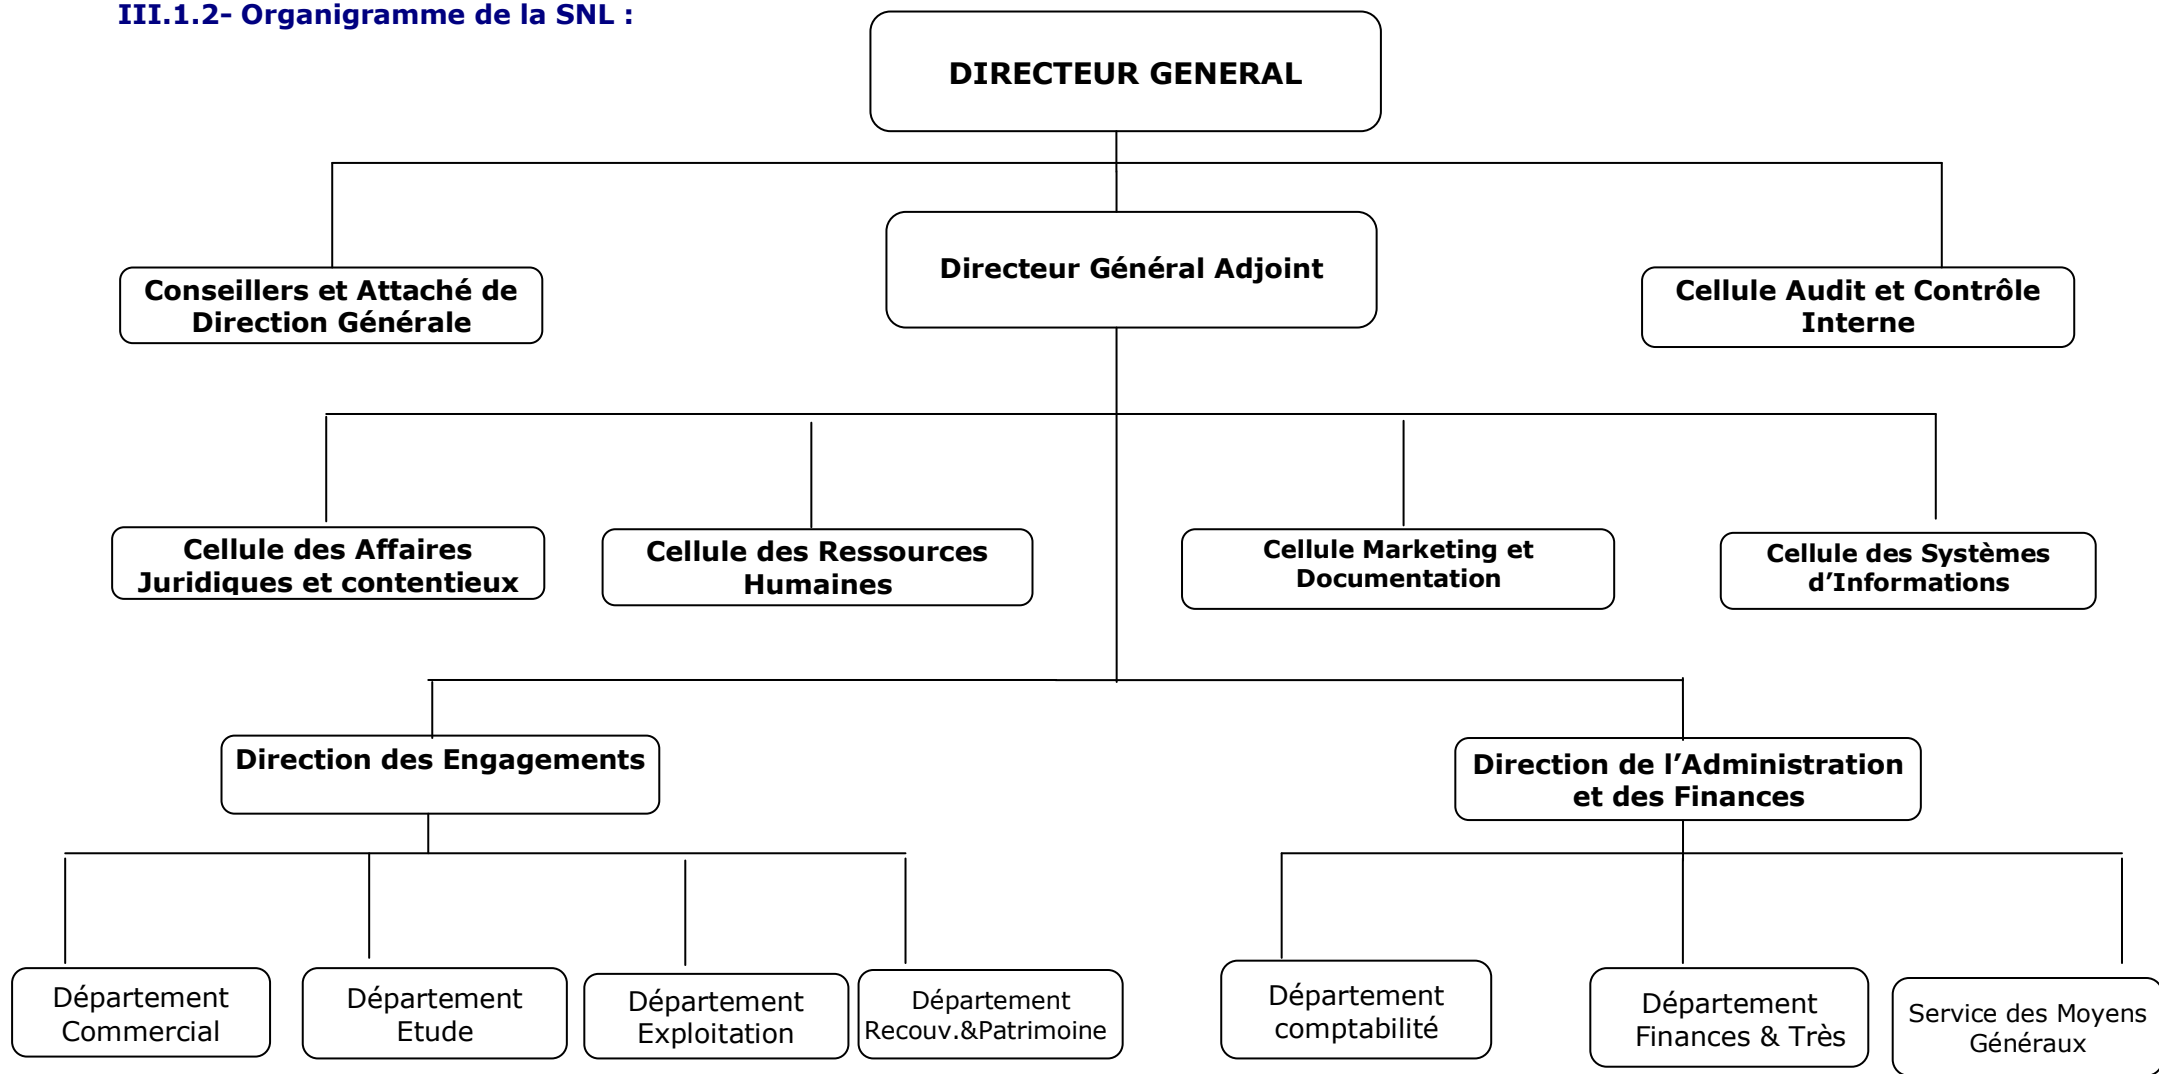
III.1.2- Organigramme de la SNL :

DIRECTEUR GENERAL

Conseillers et Attaché de Direction Générale

Directeur Général Adjoint

Cellule Audit et Contrôle Interne

Cellule des Affaires Juridiques et contentieux

Cellule des Ressources Humaines

Cellule Marketing et Documentation

Cellule des Systèmes d'Informations

Direction des Engagements

Direction de l'Administration et des Finances

Département Commercial

Département Etude

Département Exploitation

Département Recouv.&Patrimoine

Département comptabilité

Département Finances & Très

Service des Moyens Généraux